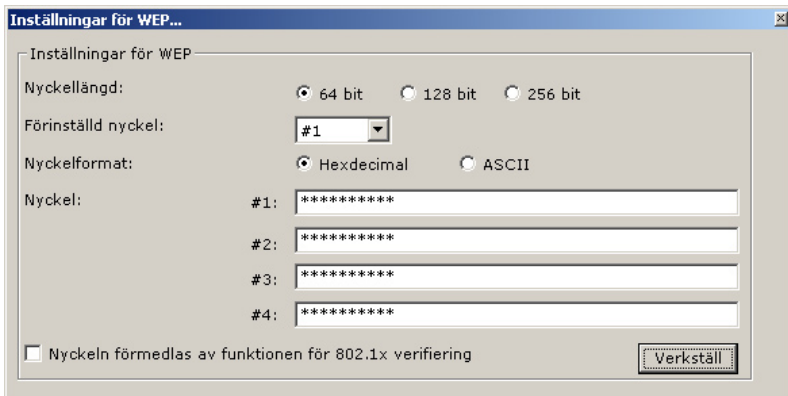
Inställningar för WEP...

Inställningar för WEP

Nyckellängd: 64 bit 128 bit 256 bit

Förinställd nyckel: #1

Nyckelformat: Hexdecimal ASCII

Nyckel: #1: **********

#2: **********

#3: **********

#4: **********

Nyckeln förmedlas av funktionen för 802.1x verifiering

Verkställ